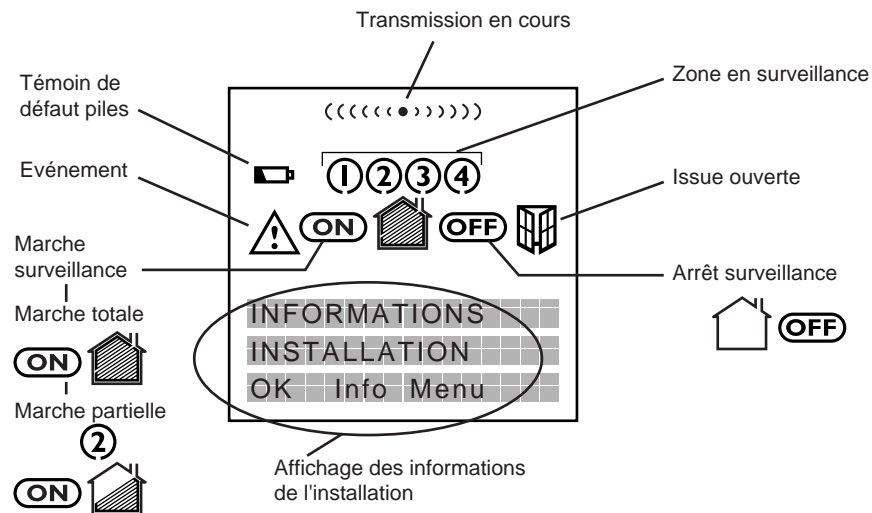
Transmission en cours

Témoin de défaut piles

Zone en surveillance

1 2 3 4

Evénement

Issue ouverte

ON

OFF

Marche surveillance

Arrêt surveillance

OFF

Marche totale

ON

INFORMATIONS

INSTALLATION

OK Info Menu

Marche partielle

2

ON

Affichage des informations de l'installation